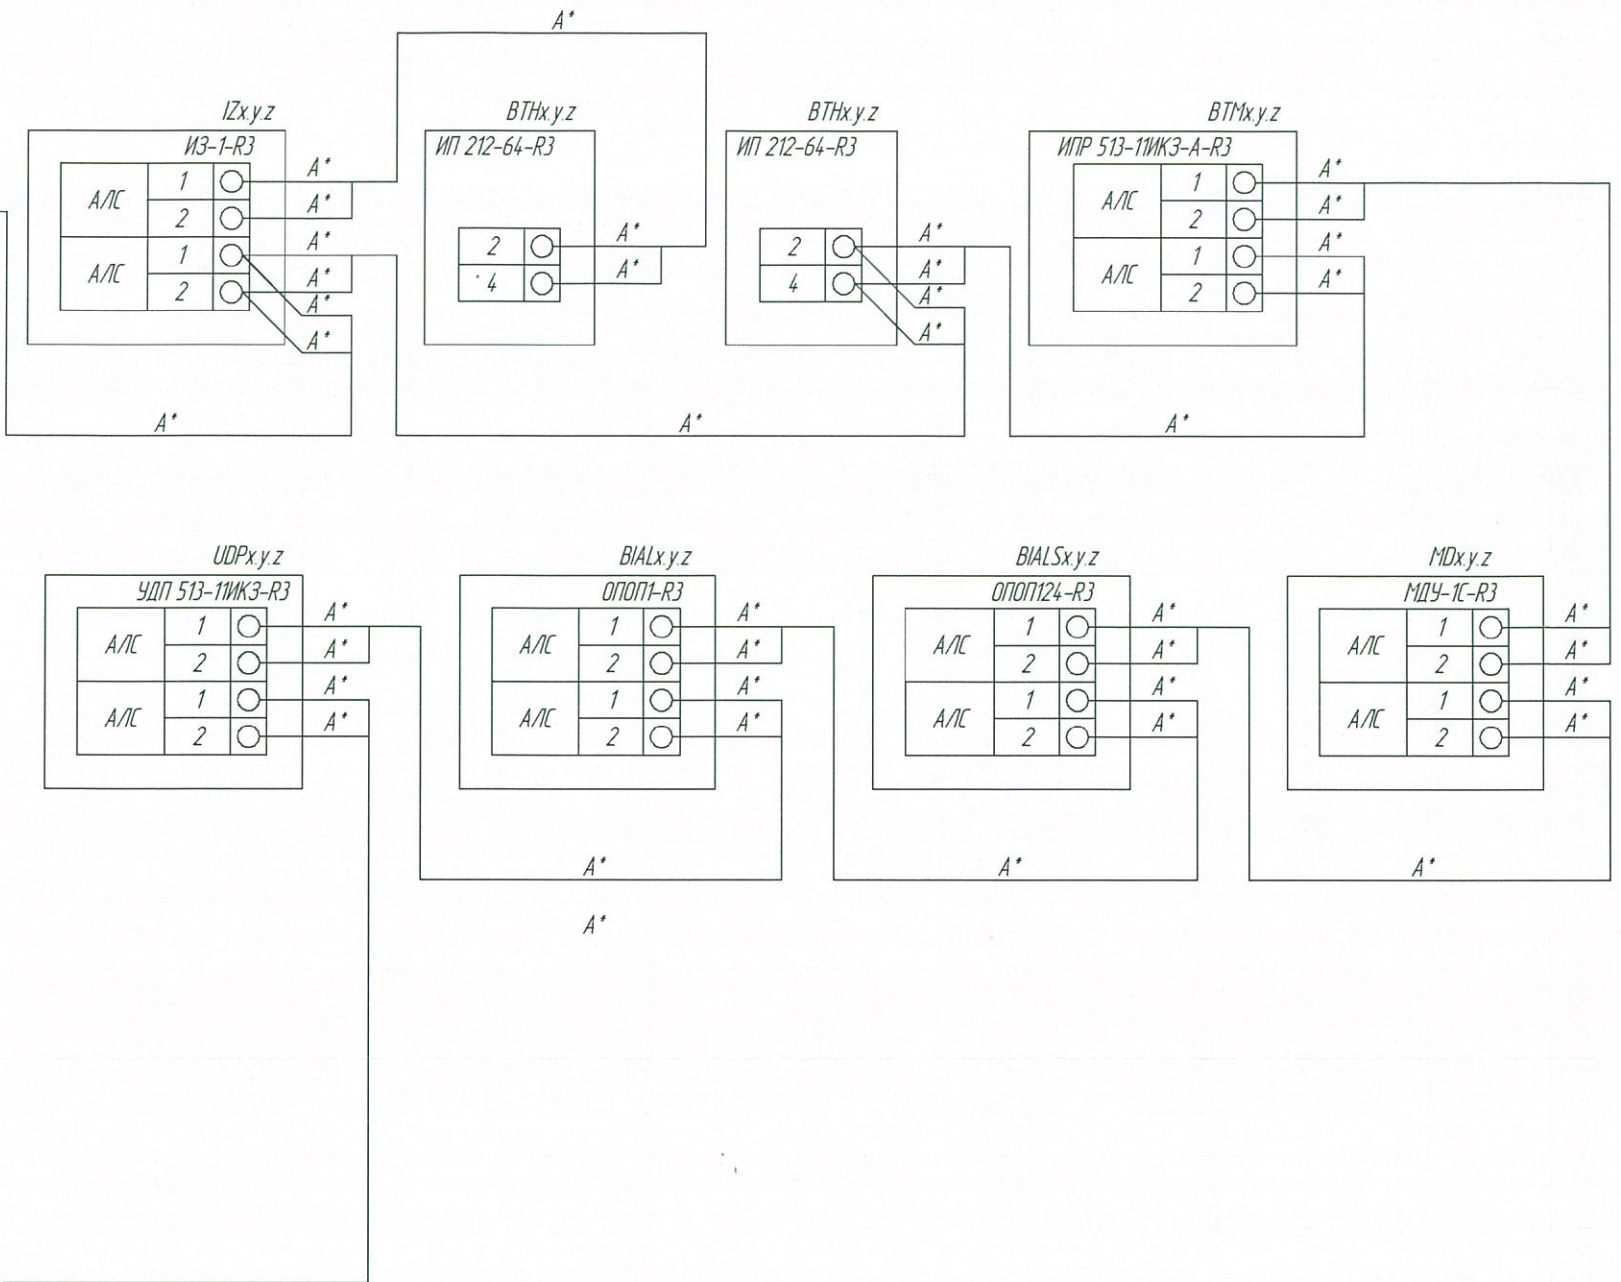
A*

IZx.y.z
ИЗ-1-R3

| АЛС | 1 |
|---|---|
| | 2 |
| АЛС | 1 |
| | 2 |

A*
A*
A*
A*
A*
A*

BTHx.y.z
ИП 212-64-R3

| 2 |
|---|
| 4 |

A*
A*

BTHx.y.z
ИП 212-64-R3

| 2 |
|---|
| 4 |

A*
A*
A*
A*

BTMx.y.z
ИПР 513-11ИКЗ-А-R3

| АЛС | 1 |
|---|---|
| | 2 |
| АЛС | 1 |
| | 2 |

A*
A*
A*
A*

A*
A*
A*

UDPx.y.z
УДП 513-11ИКЗ-R3

| АЛС | 1 |
|---|---|
| | 2 |
| АЛС | 1 |
| | 2 |

A*
A*
A*
A*

BIALx.y.z
ОПОП1-R3

| АЛС | 1 |
|---|---|
| | 2 |
| АЛС | 1 |
| | 2 |

A*
A*
A*
A*

BIALSx.y.z
ОПОП124-R3

| АЛС | 1 |
|---|---|
| | 2 |
| АЛС | 1 |
| | 2 |

A*
A*
A*
A*

MDx.y.z
МДУ-1С-R3

| АЛС | 1 |
|---|---|
| | 2 |
| АЛС | 1 |
| | 2 |

A*
A*
A*
A*

A*
A*
A*

A*